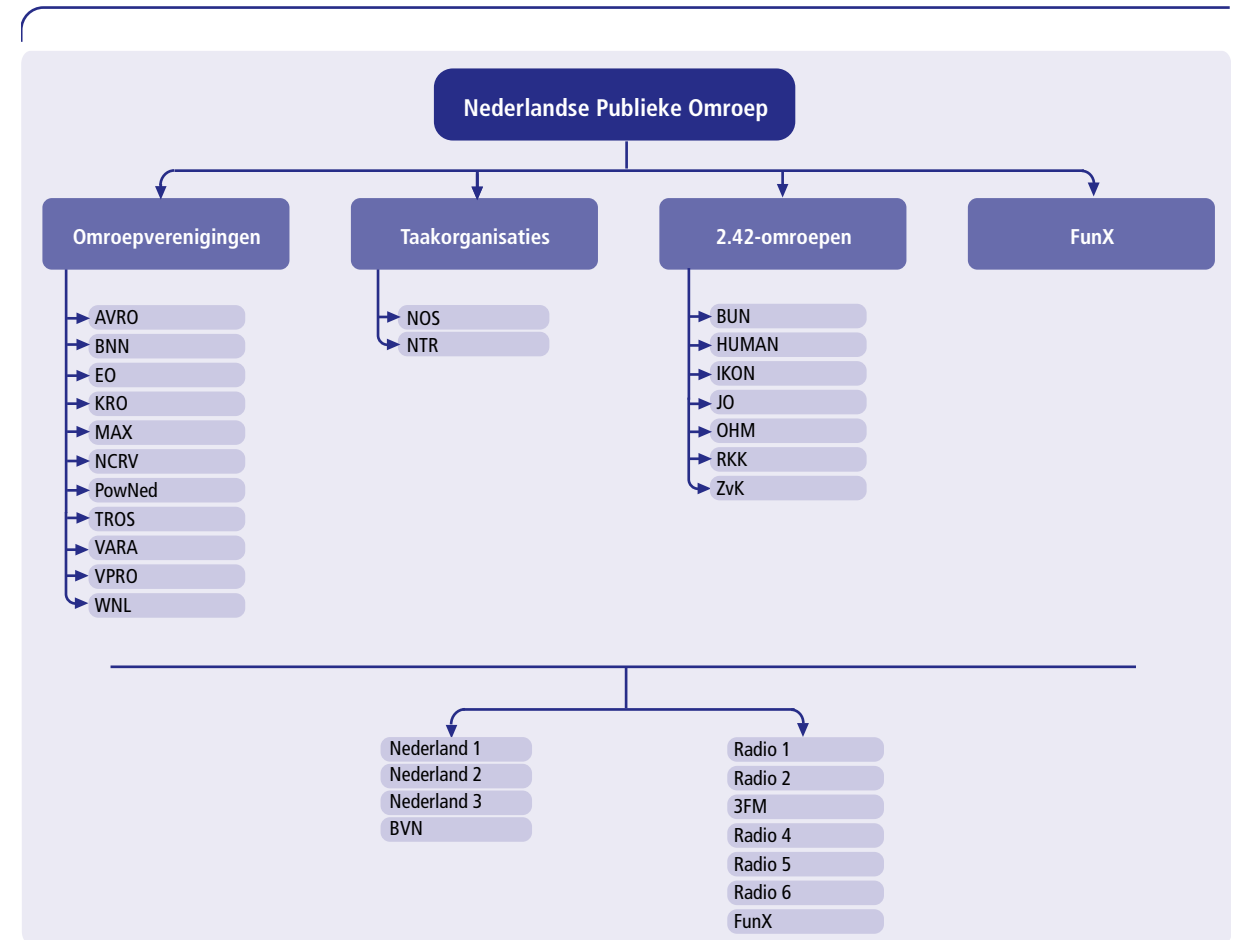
Nederlandse Publieke Omroep

Omroepverenigingen

AVRO
BNN
EO
KRO
MAX
NCRV
PowNed
TROS
VARA
VPRO
WNL

Taakorganisaties

NOS
NTR

2.42-omroepen

BUN
HUMAN
IKON
JO
OHM
RKK
ZvK

FunX

Nederland 1
Nederland 2
Nederland 3
BVN

Radio 1
Radio 2
3FM
Radio 4
Radio 5
Radio 6
FunX